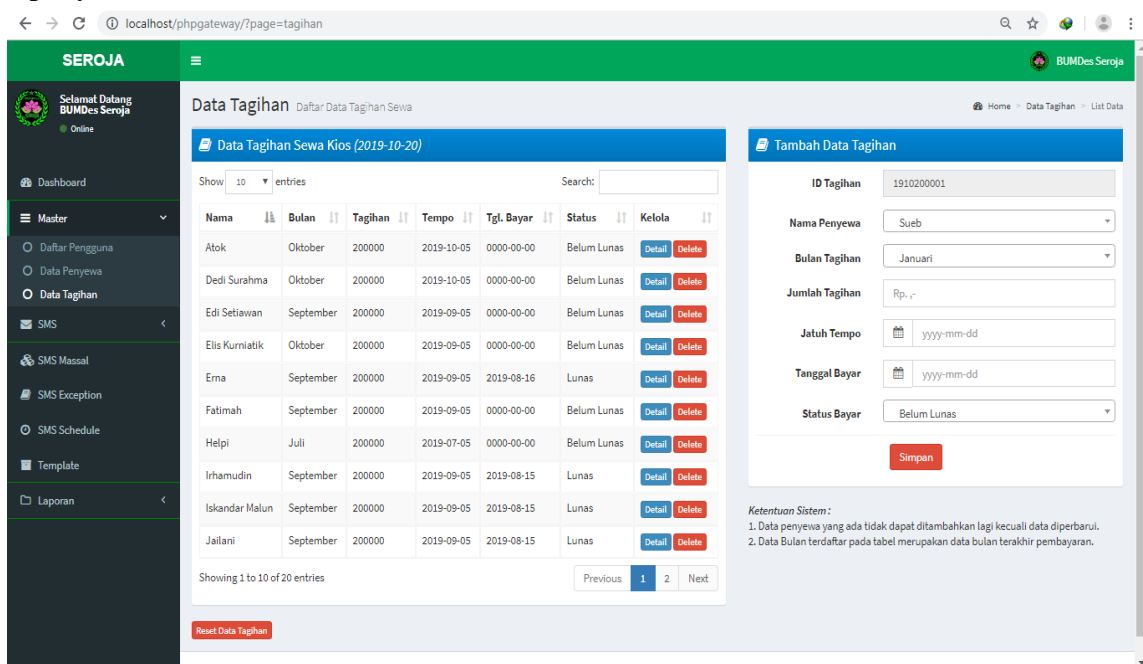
localhost/phpgateway/?page=tagihan

SEROJA

BUMDes Seroja

Selamat Datang BUMDes Seroja
Online

Dashboard
Master
Daftar Pengguna
Data Penyewa
Data Tagihan
SMS
SMS Massal
SMS Exception
SMS Schedule
Template
Laporan

Data Tagihan Daftar Data Tagihan Sewa

Home > Data Tagihan > List Data

Data Tagihan Sewa Kios *(2019-10-20)*

Show 10 entries

Search:

| Nama | Bulan | Tagihan | Tempo | Tgl. Bayar | Status | Kelola |
|---|---|---|---|---|---|---|
| Atok | Oktober | 200000 | 2019-10-05 | 0000-00-00 | Belum Lunas | Detail Delete |
| Dedi Surahma | Oktober | 200000 | 2019-10-05 | 0000-00-00 | Belum Lunas | Detail Delete |
| Edi Setiawan | September | 200000 | 2019-09-05 | 0000-00-00 | Belum Lunas | Detail Delete |
| Elis Kurniatik | Oktober | 200000 | 2019-09-05 | 0000-00-00 | Belum Lunas | Detail Delete |
| Erna | September | 200000 | 2019-09-05 | 2019-08-16 | Lunas | Detail Delete |
| Fatimah | September | 200000 | 2019-09-05 | 0000-00-00 | Belum Lunas | Detail Delete |
| Helpi | Juli | 200000 | 2019-07-05 | 0000-00-00 | Belum Lunas | Detail Delete |
| Irhamudin | September | 200000 | 2019-09-05 | 2019-08-15 | Lunas | Detail Delete |
| Iskandar Malun | September | 200000 | 2019-09-05 | 2019-08-15 | Lunas | Detail Delete |
| Jailani | September | 200000 | 2019-09-05 | 2019-08-15 | Lunas | Detail Delete |

Showing 1 to 10 of 20 entries

Previous 1 2 Next

Reset Data Tagihan

Tambah Data Tagihan

ID Tagihan 1910200001
Nama Penyewa Sueb
Bulan Tagihan Januari
Jumlah Tagihan Rp. ,-
Jatuh Tempo yyyy-mm-dd
Tanggal Bayar yyyy-mm-dd
Status Bayar Belum Lunas

Simpan

*Ketentuan Sistem :*
1. Data penyewa yang ada tidak dapat ditambahkan lagi kecuali data diperbarui.
2. Data Bulan terdaftar pada tabel merupakan data bulan terakhir pembayaran.